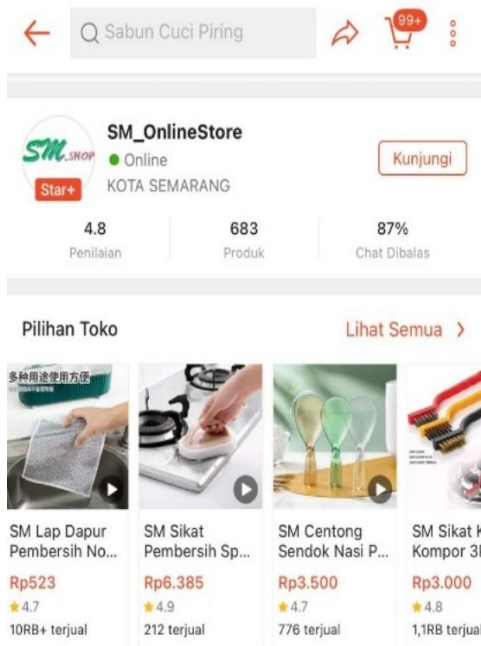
Sabun Cuci Piring

99+

SM.SHOP

Star+

SM_OnlineStore

Online

KOTA SEMARANG

Kunjungi

4.8
Penilaian

683
Produk

87%
Chat Dibalas

Pilihan Toko

Lihat Semua >

多种用途使用方便

SM Lap Dapur Pembersih No...
Rp523
4.7
10RB+ terjual

SM Sikat Pembersih Sp...
Rp6.385
4.9
212 terjual

SM Centong Sendok Nasi P...
Rp3.500
4.7
776 terjual

SM Sikat K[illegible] Kompor 3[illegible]
Rp3.000
4.8
1,1RB terjual